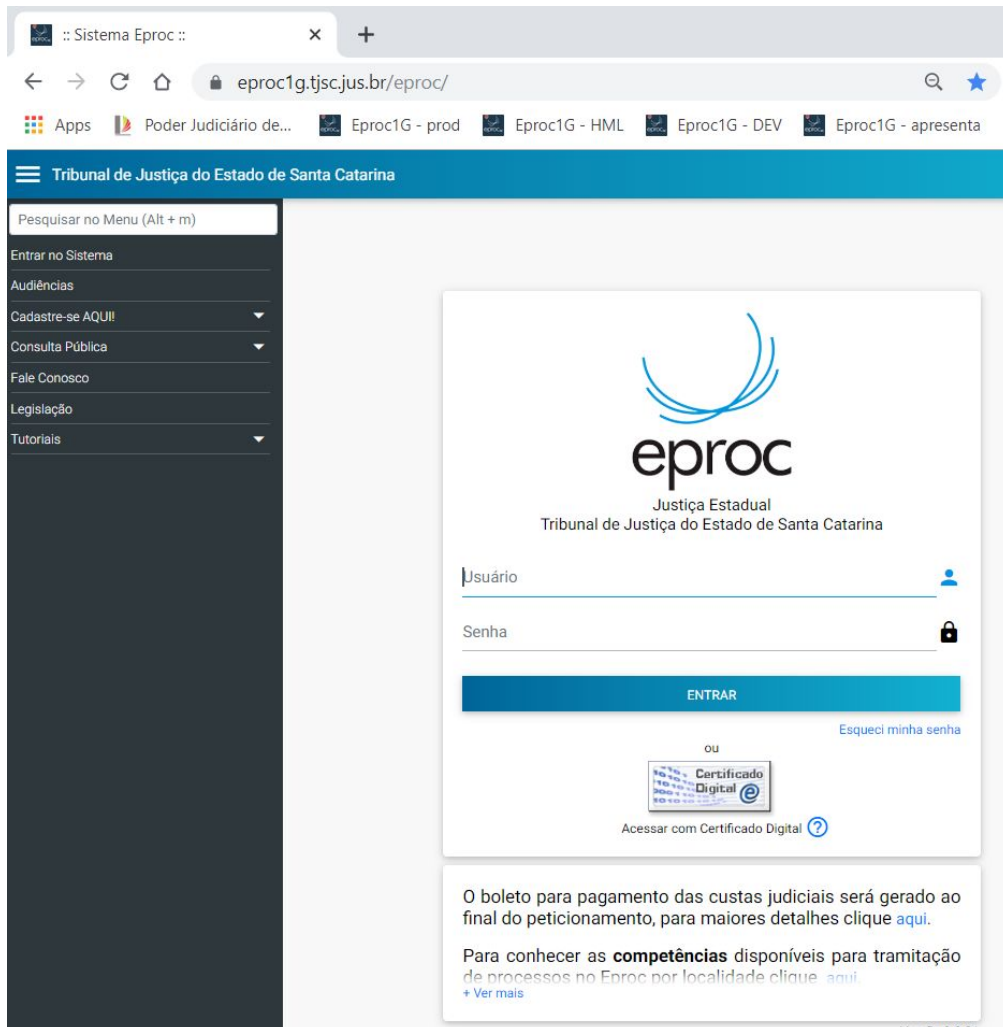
:: Sistema Eproc :: ×
+
eproc1g.tjsc.jus.br/eproc/
Apps Poder Judiciário de... Eproc1G - prod Eproc1G - HML Eproc1G - DEV Eproc1G - apresenta

Tribunal de Justiça do Estado de Santa Catarina

Pesquisar no Menu (Alt + m)
Entrar no Sistema
Audiências
Cadastre-se AQUI!
Consulta Pública
Fale Conosco
Legislação
Tutoriais

eproc
Justiça Estadual
Tribunal de Justiça do Estado de Santa Catarina

Usuário
Senha
ENTRAR
Esqueci minha senha
ou
Certificado Digital
Acessar com Certificado Digital ?

O boleto para pagamento das custas judiciais será gerado ao final do peticionamento, para maiores detalhes clique aqui.

Para conhecer as **competências** disponíveis para tramitação de processos no Eproc por localidade clique aqui.
+ Ver mais